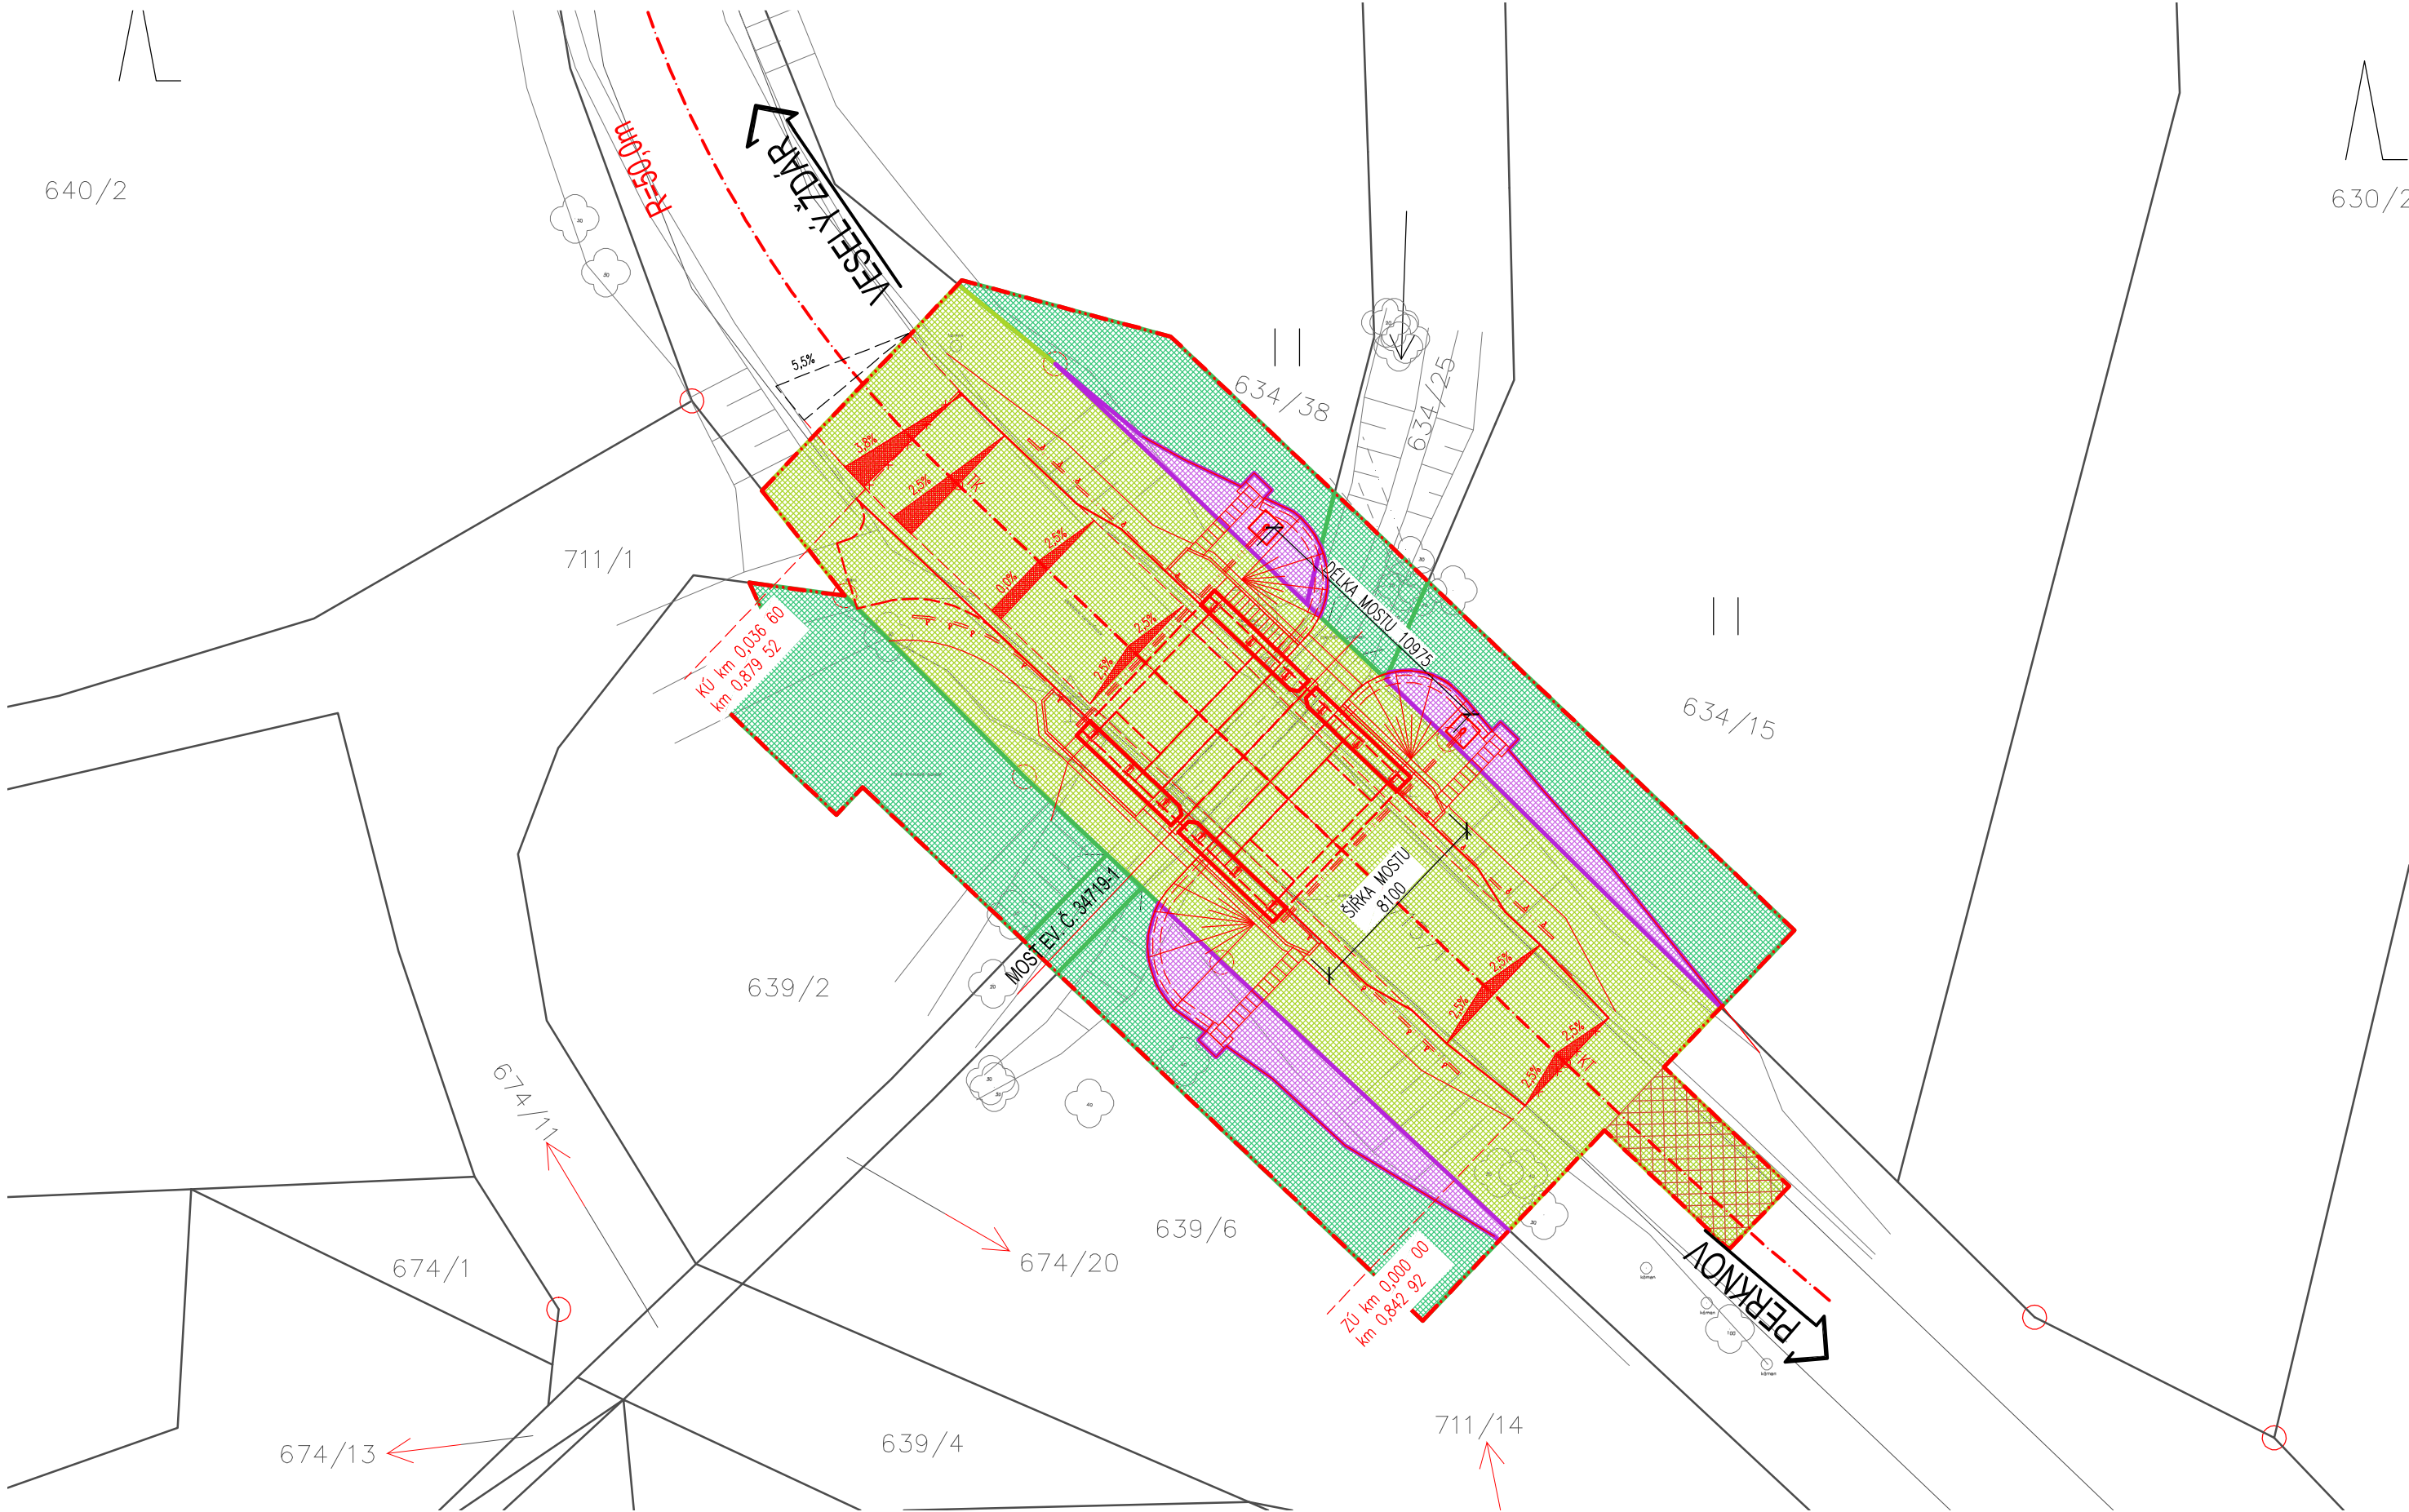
640/2

630/2

R=50,0m

VESELÝ ŽĎÁR

5,5%

634/38

634/25

711/1

3,8%

2,5%

2,5%

0,0%

2,5%

2,5%

DÉLKA MOSTU 10975

634/15

KÚ km 0,036 60
km 0,879 52

ŠÍŘKA MOSTU 8100

MOST EV. Č. 34719-1

639/2

2,5%

2,5%

2,5%

2,5%

674/11

639/6

674/20

674/1

ZÚ km 0,000 00
km 0,842 92

PERKNOV

674/13

639/4

711/14